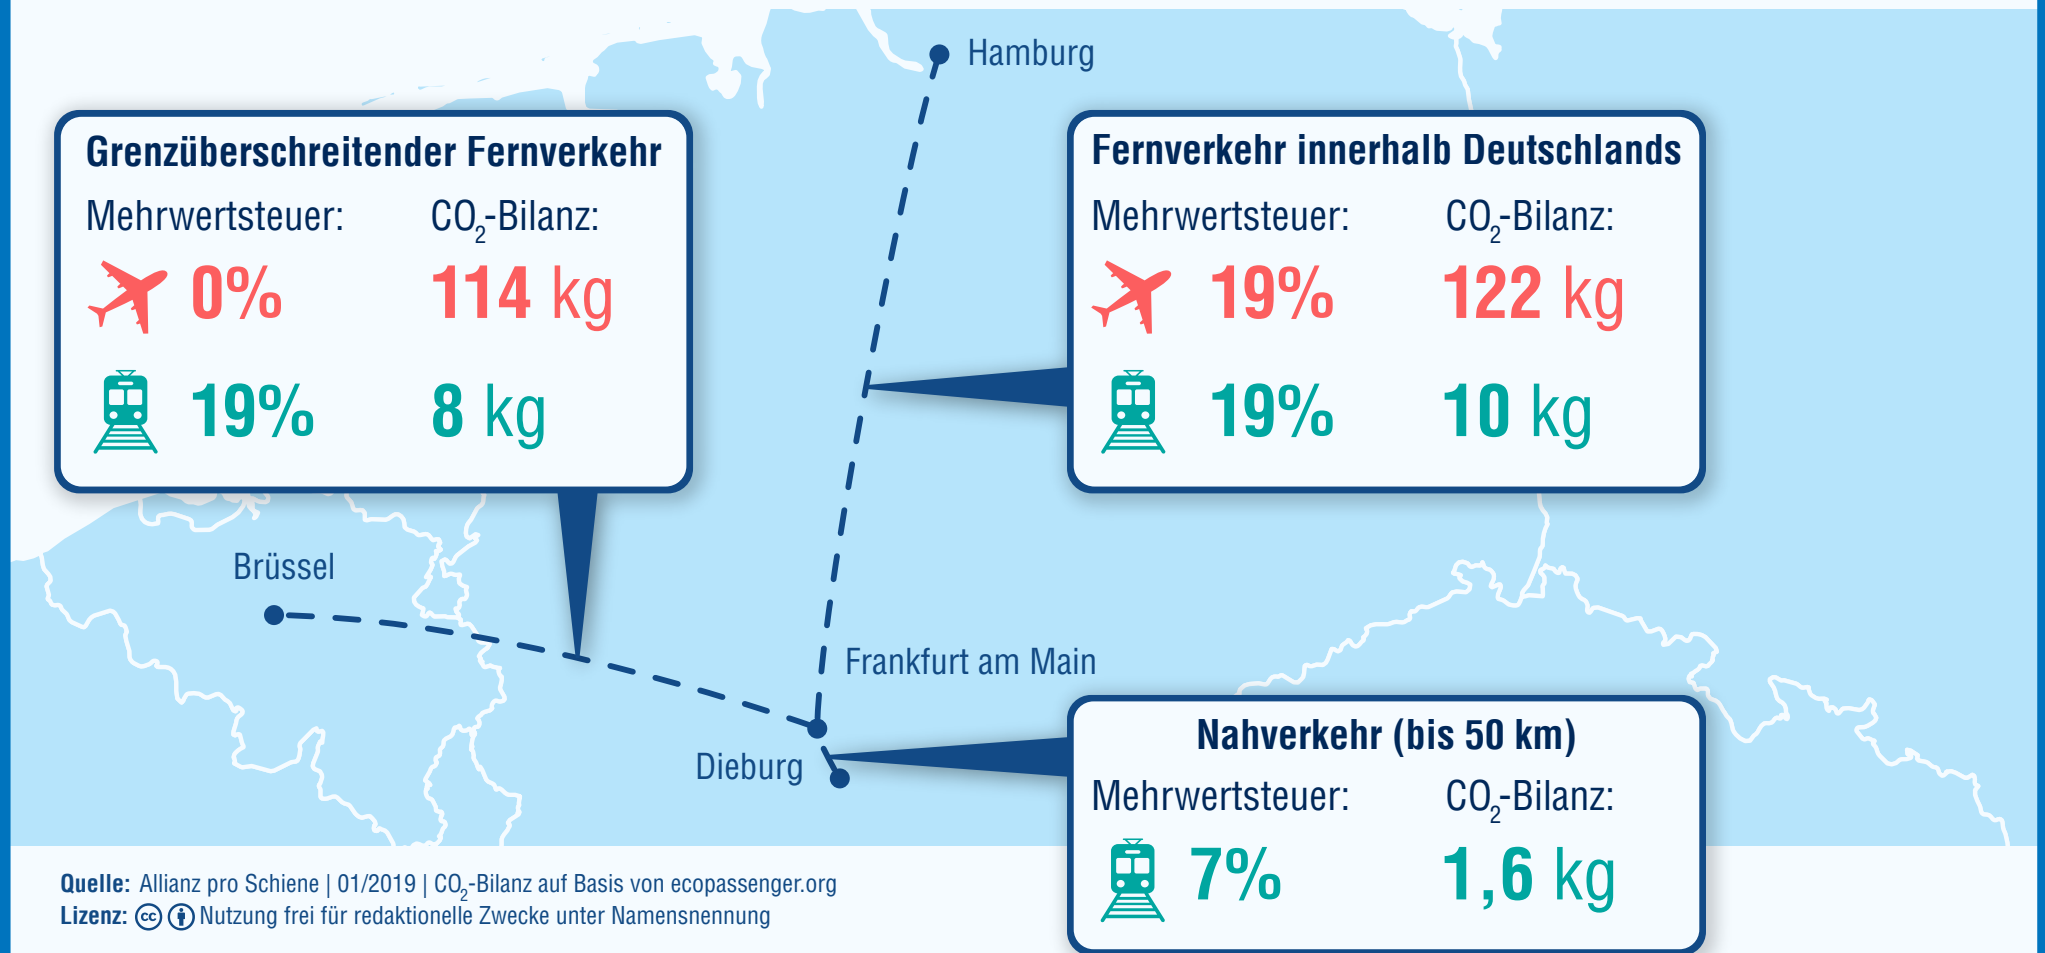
Hamburg

Grenzüberschreitender Fernverkehr

Mehrwertsteuer: $CO_2$-Bilanz:

0% 114 kg

19% 8 kg

Fernverkehr innerhalb Deutschlands

Mehrwertsteuer: $CO_2$-Bilanz:

19% 122 kg

19% 10 kg

Brüssel

Frankfurt am Main

Dieburg

Nahverkehr (bis 50 km)

Mehrwertsteuer: $CO_2$-Bilanz:

7% 1,6 kg

Quelle: Allianz pro Schiene | 01/2019 | $CO_2$-Bilanz auf Basis von ecopassenger.org
Lizenz: Nutzung frei für redaktionelle Zwecke unter Namensnennung